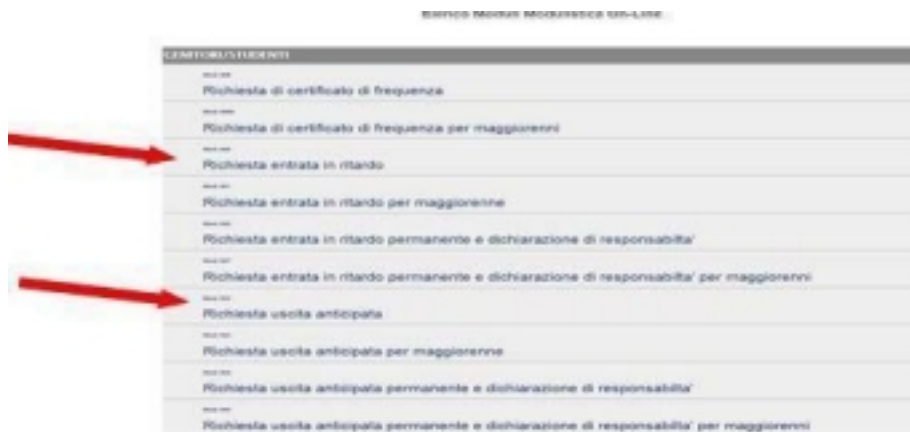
Elenco Moduli Modulistica On-Line

GENITORI/STUDENTI

Richiesta di certificato di frequenza

Richiesta di certificato di frequenza per maggiorenni

Richiesta entrata in ritardo

Richiesta entrata in ritardo per maggiorenne

Richiesta entrata in ritardo permanente e dichiarazione di responsabilita'

Richiesta entrata in ritardo permanente e dichiarazione di responsabilita' per maggiorenni

Richiesta uscita anticipata

Richiesta uscita anticipata per maggiorenne

Richiesta uscita anticipata permanente e dichiarazione di responsabilita'

Richiesta uscita anticipata permanente e dichiarazione di responsabilita' per maggiorenni